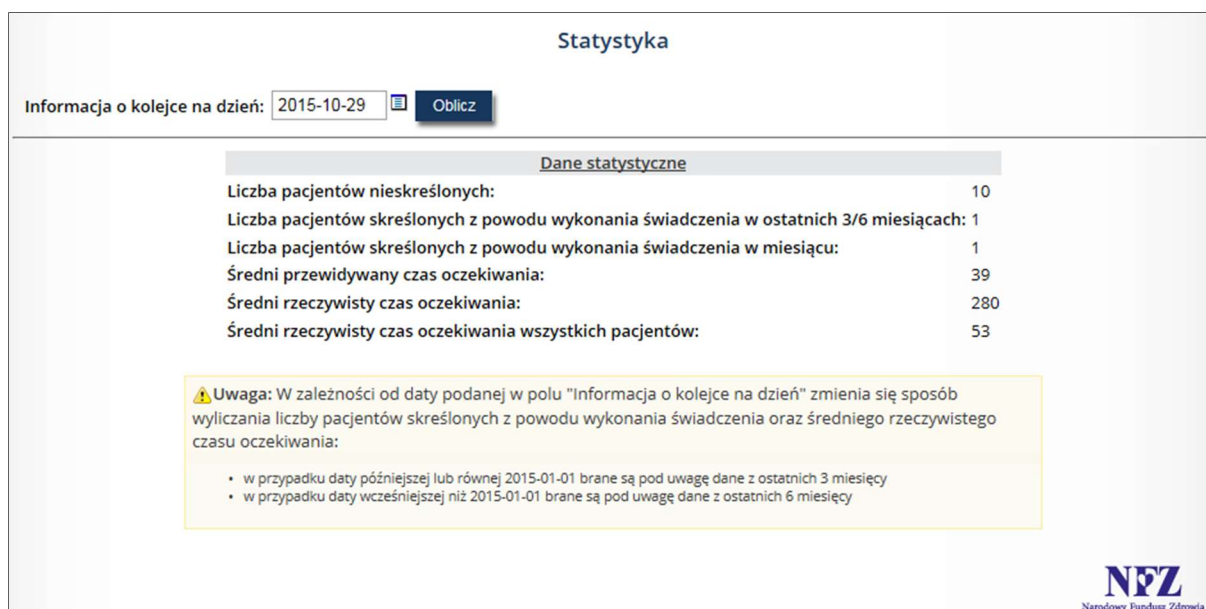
Statystyka

Informacja o kolejce na dzień: 2015-10-29 Oblicz

| Dane statystyczne | |
|---|---|
| Liczba pacjentów nieskreślonych: | 10 |
| Liczba pacjentów skreślonych z powodu wykonania świadczenia w ostatnich 3/6 miesiącach: | 1 |
| Liczba pacjentów skreślonych z powodu wykonania świadczenia w miesiącu: | 1 |
| Średni przewidywany czas oczekiwania: | 39 |
| Średni rzeczywisty czas oczekiwania: | 280 |
| Średni rzeczywisty czas oczekiwania wszystkich pacjentów: | 53 |

Uwaga: W zależności od daty podanej w polu "Informacja o kolejce na dzień" zmienia się sposób wyliczania liczby pacjentów skreślonych z powodu wykonania świadczenia oraz średniego rzeczywistego czasu oczekiwania:

• w przypadku daty późniejszej lub równej 2015-01-01 brane są pod uwagę dane z ostatnich 3 miesięcy
• w przypadku daty wcześniejszej niż 2015-01-01 brane są pod uwagę dane z ostatnich 6 miesięcy

NFZ
Narodowy Fundusz Zdrowia